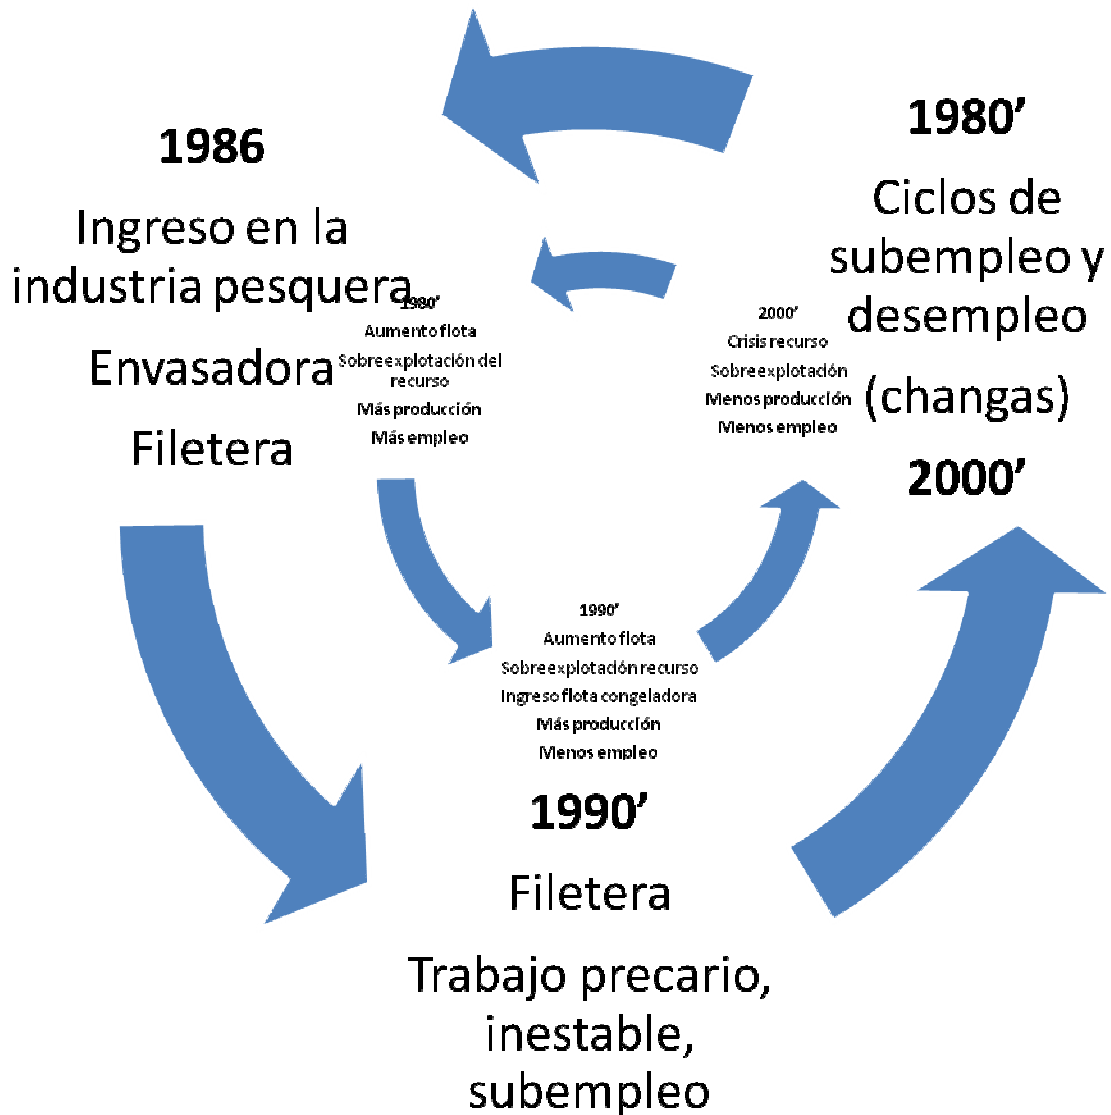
1986

Ingreso en la industria pesquera

Envasadora

Filetera

1980'

Aumento flota

Sobreexplotación del recurso

Más producción

Más empleo

2000'

Crisis recurso

Sobreexplotación

Menos producción

Menos empleo

1980'

Ciclos de subempleo y desempleo

(changas)

2000'

1990'

Aumento flota

Sobreexplotación recurso

Ingreso flota congeladora

Más producción

Menos empleo

1990'

Filetera

Trabajo precario, inestable, subempleo